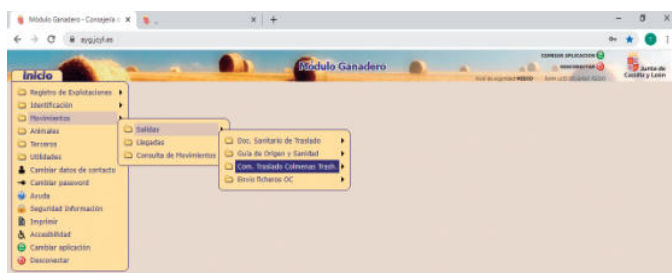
Módulo Ganadero - Consejería d ×
ayg.jcyl.es
Módulo Ganadero
CAMBIAR APLICACION
Junta de Castilla y León
Inicio
Registro de Explotaciones
Identificación
Movimientos
Animales
Terceros
Utilidades
Cambiar datos de contacto
Cambiar password
Ayuda
Seguridad información
Imprimir
Accesibilidad
Cambiar aplicación
Desconectar
Salidas
Llegadas
Consulta de Movimientos
Doc. Sanitario de Traslado
Guía de Origen y Sanidad
Com. Traslado Colmenas Trash.
Envío ficheros OC